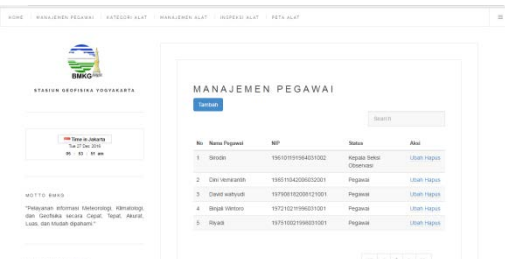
HOME | MANAJEMEN PEGAWAI | KATEGORI ALAT | MANAJEMEN ALAT | INSPEKSI ALAT | PETA ALAT

BMKG

STASIUN GEOFISIKA YOGYAKARTA

Time in Jakarta
Tue 27 Dec 2016
09 : 53 : 01 am

MOTTO BMKG

"Pelayanan Informasi Meteorologi, Klimatologi, dan Geofisika secara Cepat, Tepat, Akurat, Luas, dan Mudah dipahami"

MANAJEMEN PEGAWAI

Tambah

Search

| No | Nama Pegawai | NIP | Status | Aksi |
|---|---|---|---|---|
| 1 | Sirodin | 196101151984031002 | Kepala Seksi Observasi | Ubah Hapus |
| 2 | Dini Vemiranth | 196511042006032001 | Pegawai | Ubah Hapus |
| 3 | David wahyudi | 197808182006121001 | Pegawai | Ubah Hapus |
| 4 | Bripai Wintoro | 197210211996031001 | Pegawai | Ubah Hapus |
| 5 | Riyadi | 197510021996031001 | Pegawai | Ubah Hapus |